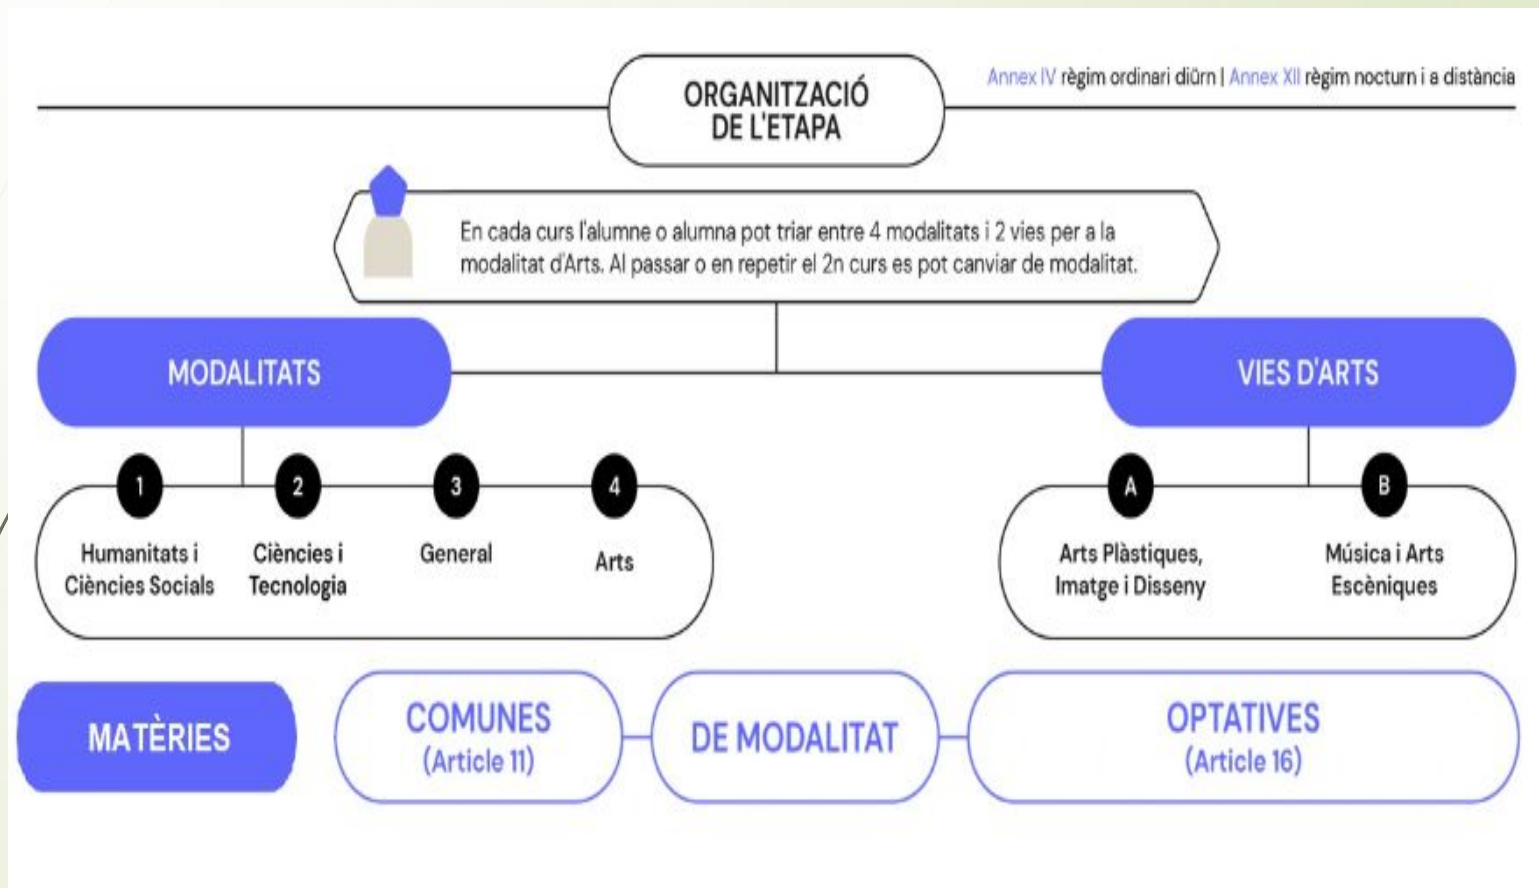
ORGANITZACIÓ DE L'ETAPA

Annex IV règim ordinari diürn | Annex XII règim nocturn i a distància

En cada curs l'alumne o alumna pot triar entre 4 modalitats i 2 vies per a la modalitat d'Arts. Al passar o en repetir el 2n curs es pot canviar de modalitat.

MODALITATS

VIES D'ARTS

1 Humanitats i Ciències Socials

2 Ciències i Tecnologia

3 General

4 Arts

A Arts Plàstiques, Imatge i Disseny

B Música i Arts Escèniques

MATÈRIES

COMUNES (Article 11)

DE MODALITAT

OPTATIVES (Article 16)